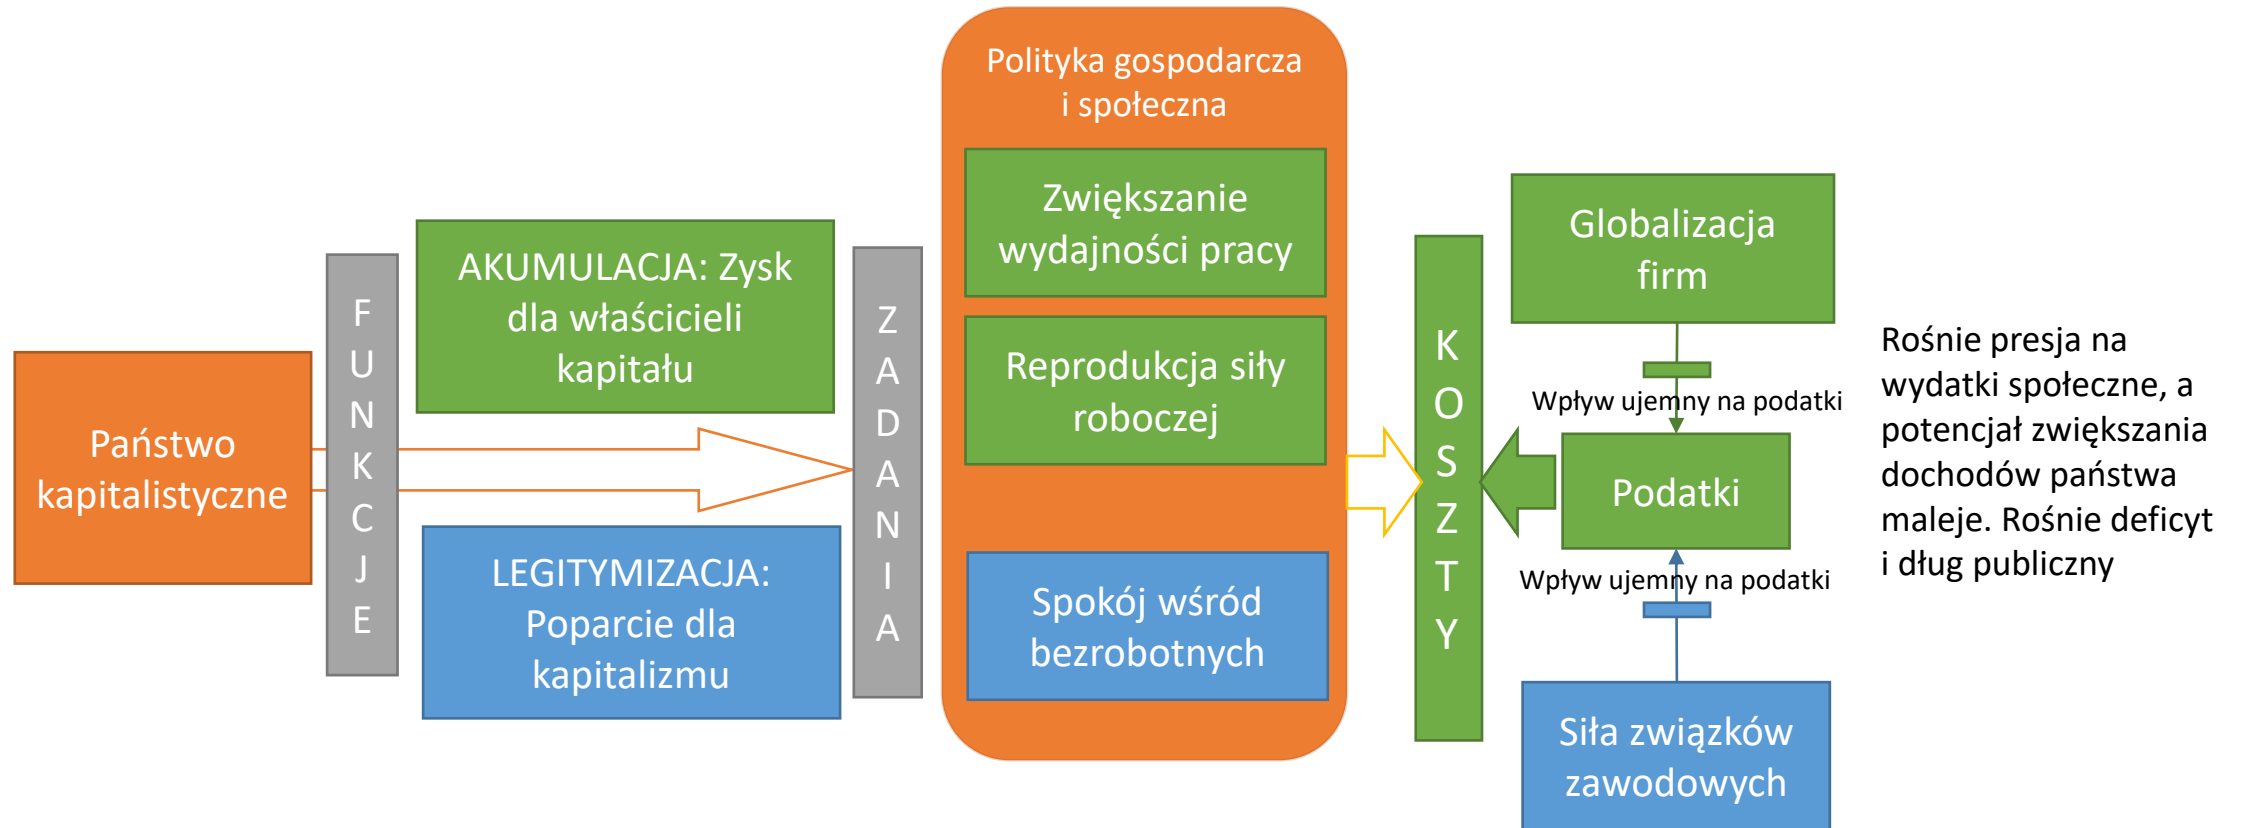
Państwo kapitalistyczne

FUNKCJE

AKUMULACJA: Zysk dla właścicieli kapitału

LEGITYMIZACJA: Poparcie dla kapitalizmu

ZADANIA

Polityka gospodarcza i społeczna

Zwiększanie wydajności pracy

Reprodukcja siły roboczej

Spokój wśród bezrobotnych

KOSZTY

Globalizacja firm

Wpływ ujemny na podatki

Podatki

Wpływ ujemny na podatki

Siła związków zawodowych

Rośnie presja na wydatki społeczne, a potencjał zwiększania dochodów państwa maleje. Rośnie deficyt i dług publiczny